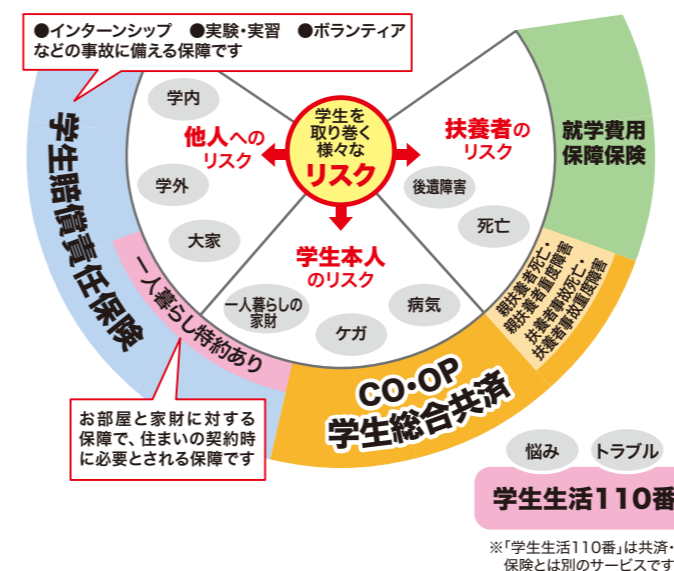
●インターンシップ　●実験・実習　●ボランティア
などの事故に備える保障です

学生賠償責任保険

学内

学外

大家

他人へのリスク

学生を取り巻く様々なリスク

扶養者のリスク

後遺障害

死亡

学生本人のリスク

一人暮らしの家財

ケガ

病気

一人暮らし特約あり

就学費用保障保険

親扶養者死亡・親扶養者重度障害
扶養者事故死亡・扶養者事故重度障害

CO・OP
学生総合共済

お部屋と家財に対する保障で、住まいの契約時に必要とされる保障です

悩み

トラブル

学生生活110番

※「学生生活110番」は共済・保険とは別のサービスです